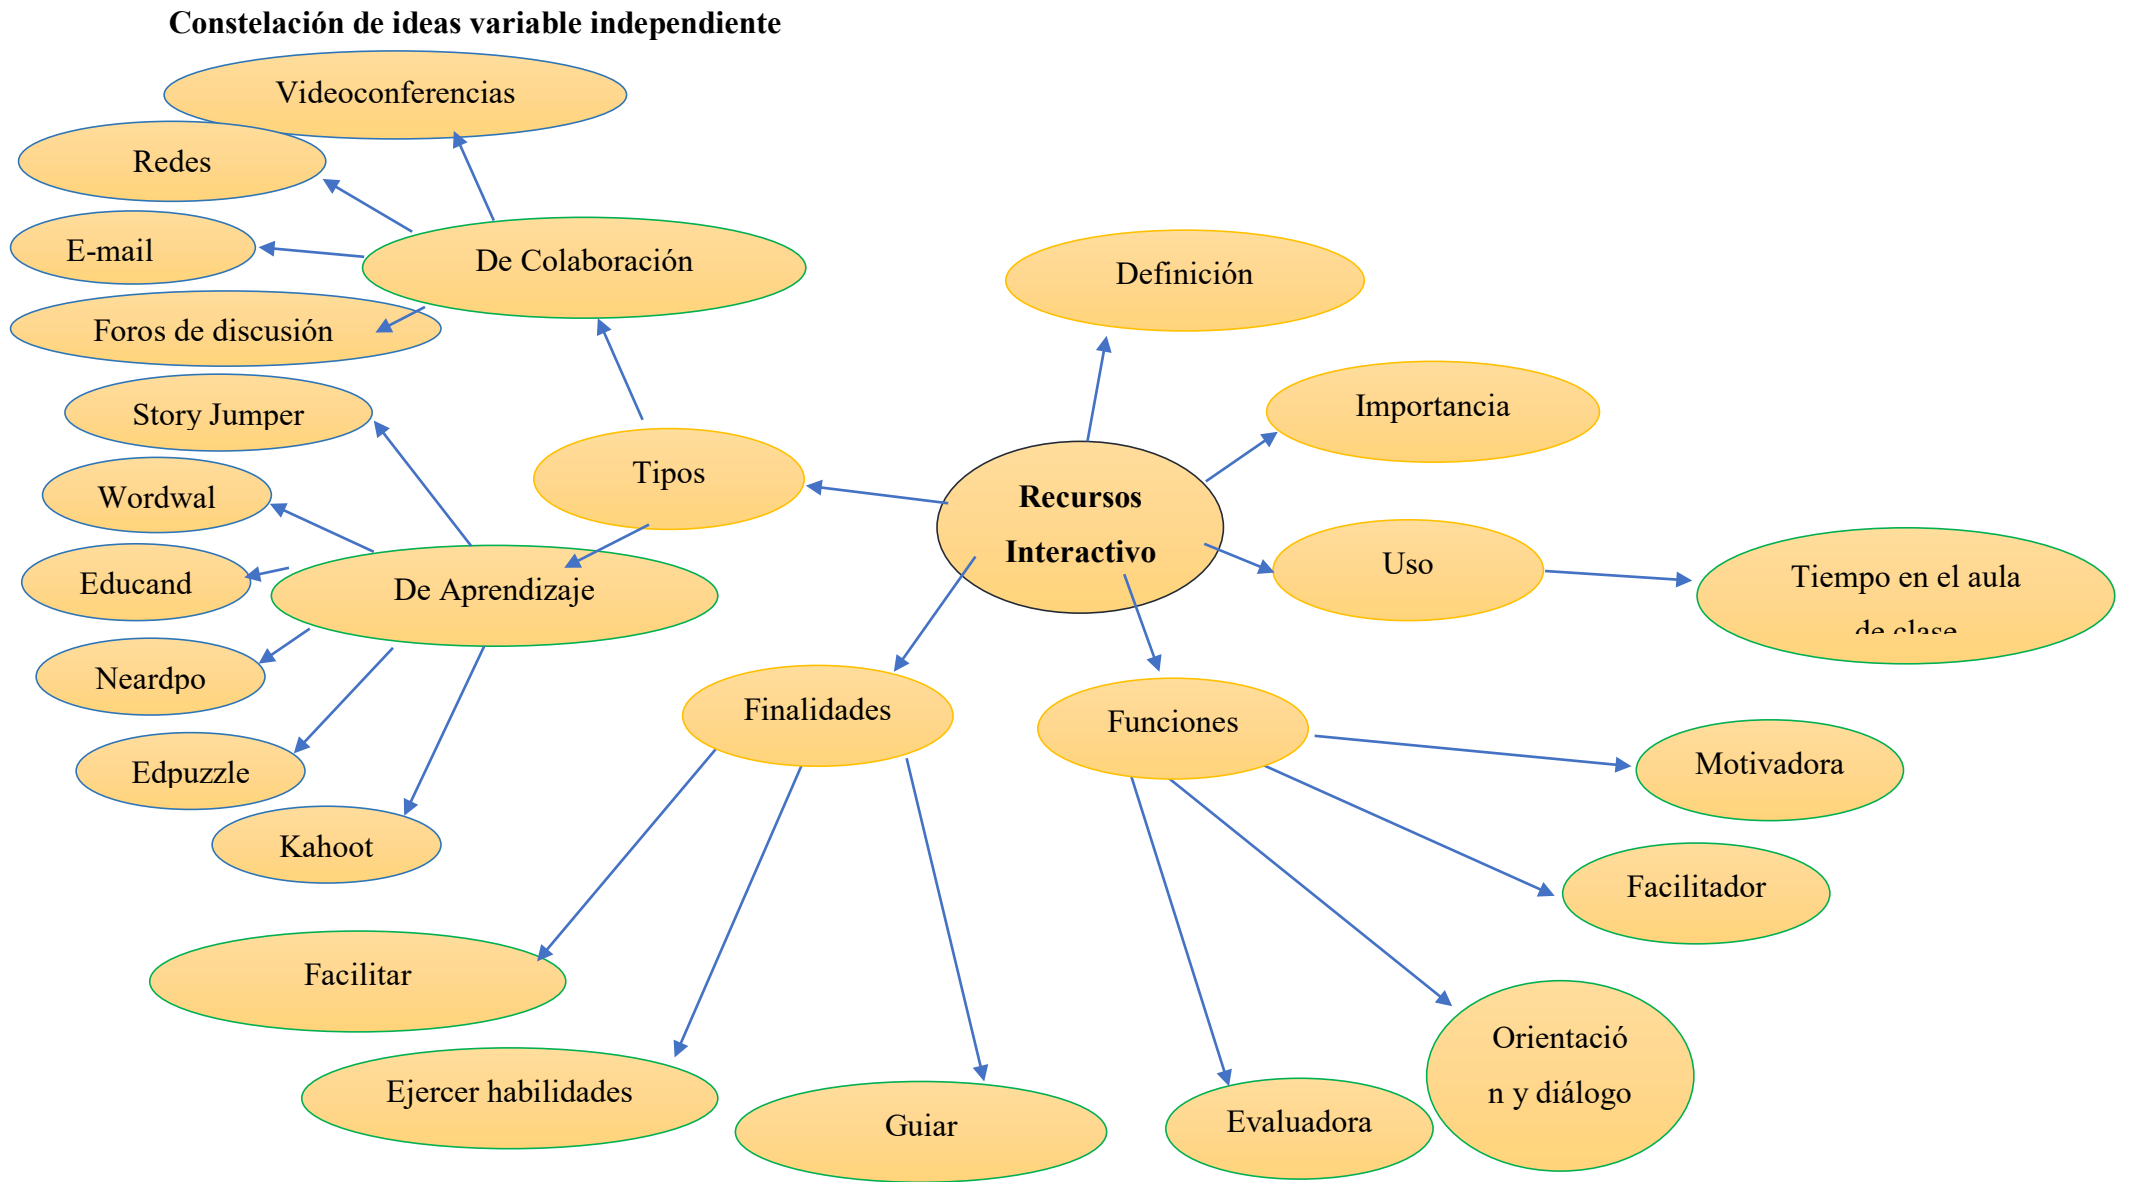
Constelación de ideas variable independiente

Recursos Interactivo

Definición

Importancia

Uso

Tiempo en el aula de clase

Tipos

De Colaboración

Videoconferencias

Redes

E-mail

Foros de discusión

De Aprendizaje

Story Jumper

Wordwal

Educand

Neardpo

Edpuzzle

Kahoot

Finalidades

Facilitar

Ejercer habilidades

Guiar

Funciones

Motivadora

Facilitador

Orientación y diálogo

Evaluadora